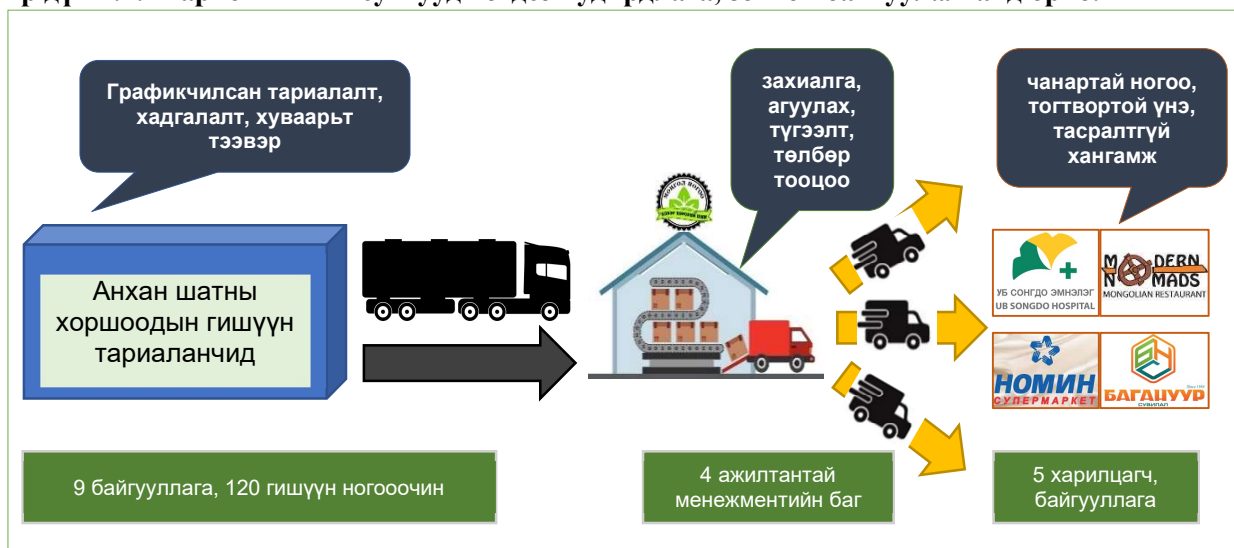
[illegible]

Графикчилсан тариалалт, хадгалалт, хуваарьт тээвэр

захиалга, агуулах, түгээлт, төлбөр тооцоо

чанартай ногоо, тогтвортой үнэ, тасралтгүй хангамж

Анхан шатны хоршоодын гишүүн тариаланчид

УБ СОНГДО ЭМНЭЛЭГ UB SONGDO HOSPITAL

MODERN NOMADS MONGOLIAN RESTAURANT

НОМИН СУПЕРМАРКЕТ

БАГАНУУР

9 байгууллага, 120 гишүүн ногооочин

4 ажилтантай менежментийн баг

5 харилцагч, байгууллага